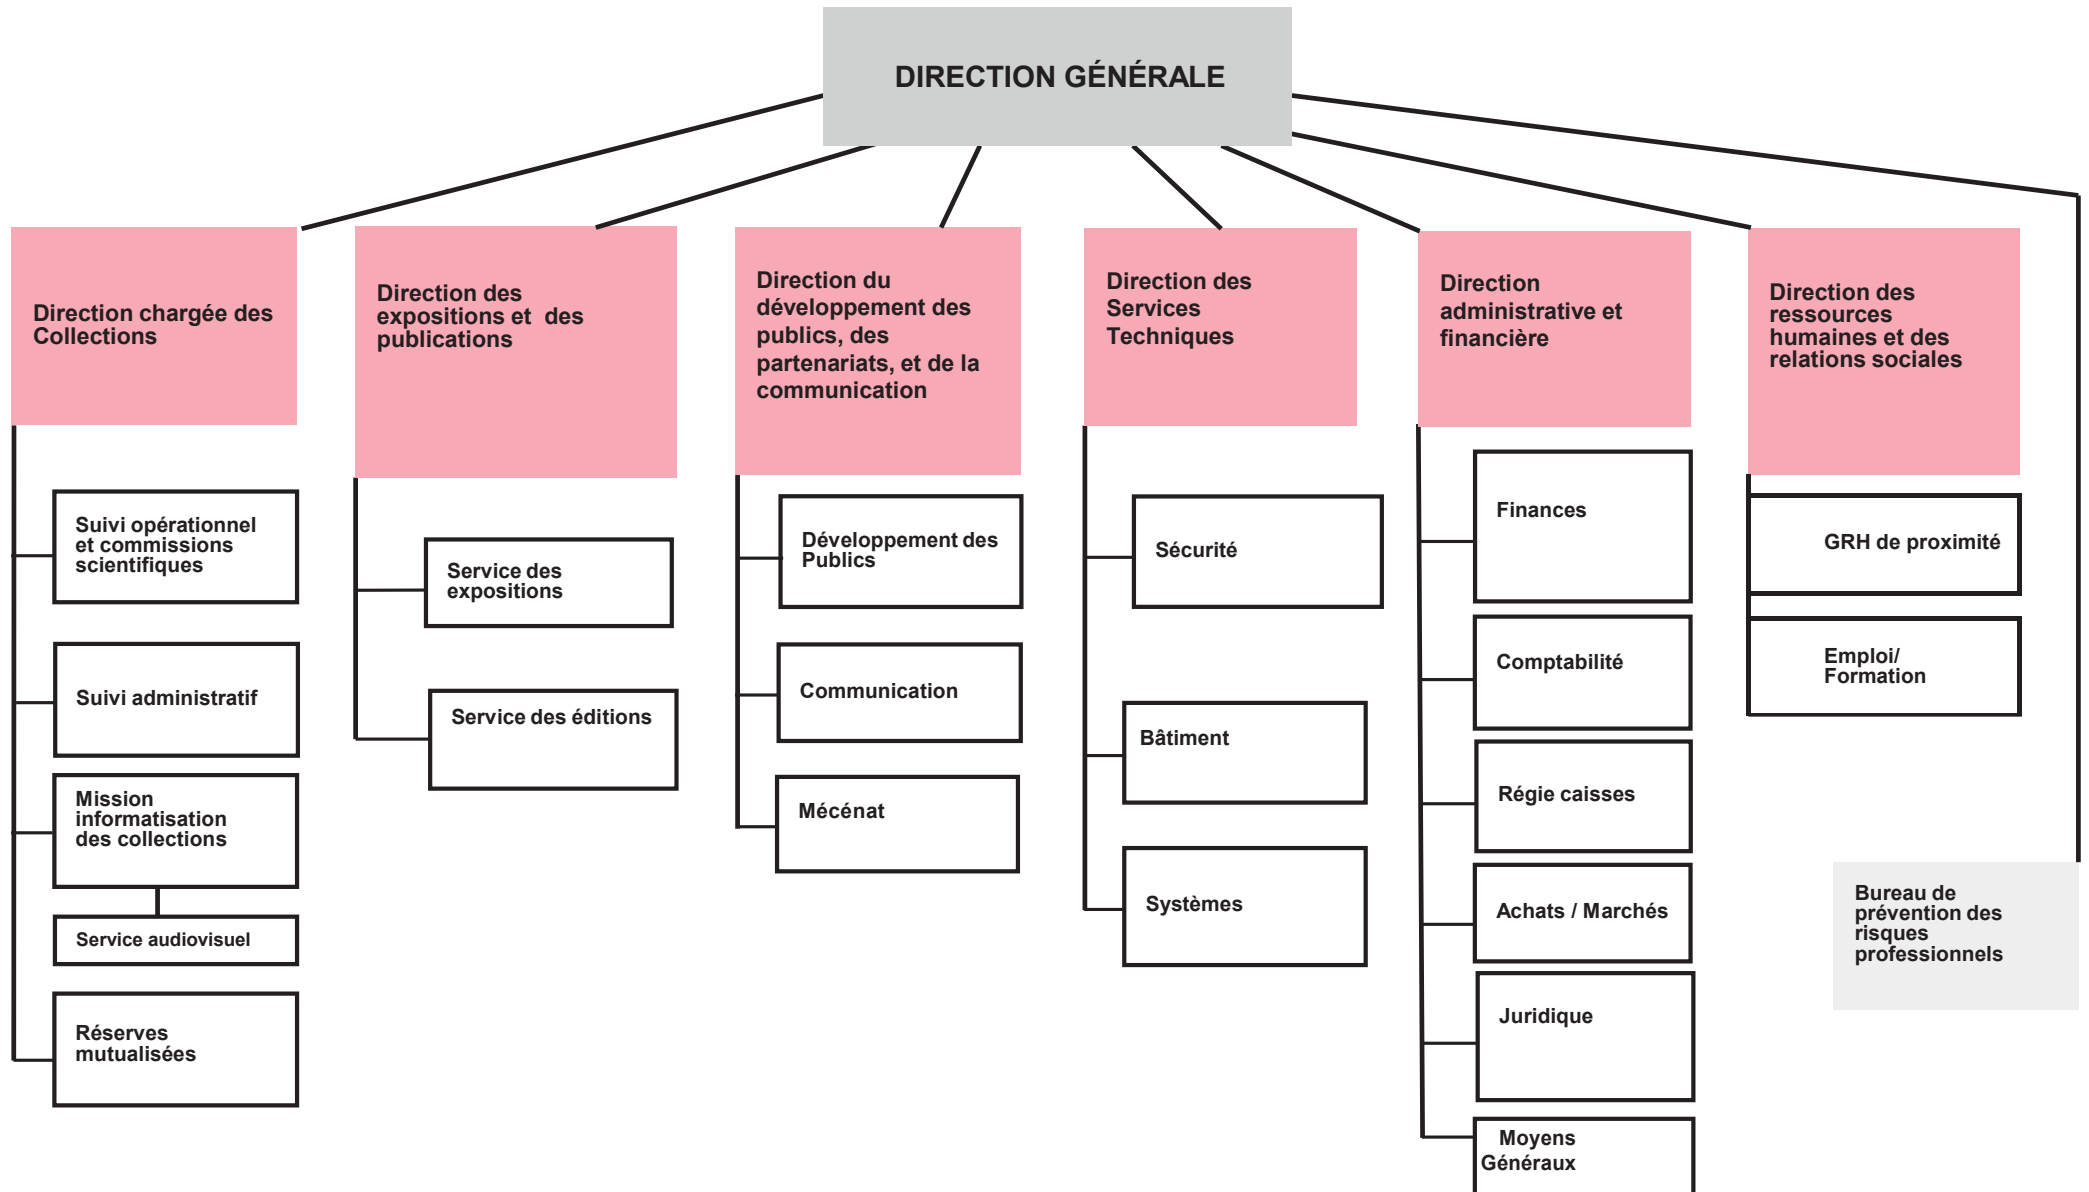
DIRECTION GÉNÉRALE

Direction chargée des Collections

Suivi opérationnel et commissions scientifiques

Suivi administratif

Mission informatisation des collections

Service audiovisuel

Réserves mutualisées

Direction des expositions et des publications

Service des expositions

Service des éditions

Direction du développement des publics, des partenariats, et de la communication

Développement des Publics

Communication

Mécénat

Direction des Services Techniques

Sécurité

Bâtiment

Systèmes

Direction administrative et financière

Finances

Comptabilité

Régie caisses

Achats / Marchés

Juridique

Moyens Généraux

Direction des ressources humaines et des relations sociales

GRH de proximité

Emploi/ Formation

Bureau de prévention des risques professionnels